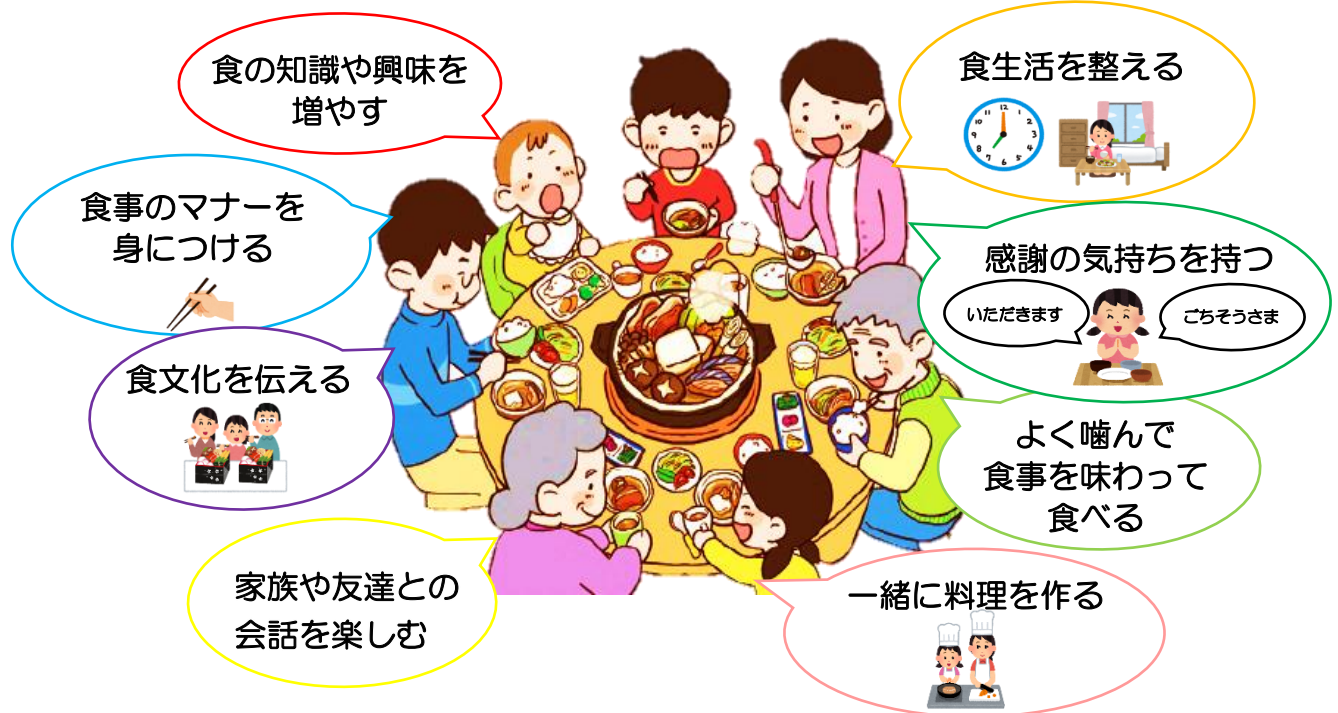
食の知識や興味を増やす

食生活を整える

食事のマナーを身につける

感謝の気持ちを持つ

いただきます

ごちそうさま

食文化を伝える

よく噛んで食事を味わって食べる

家族や友達との会話を楽しむ

一緒に料理を作る